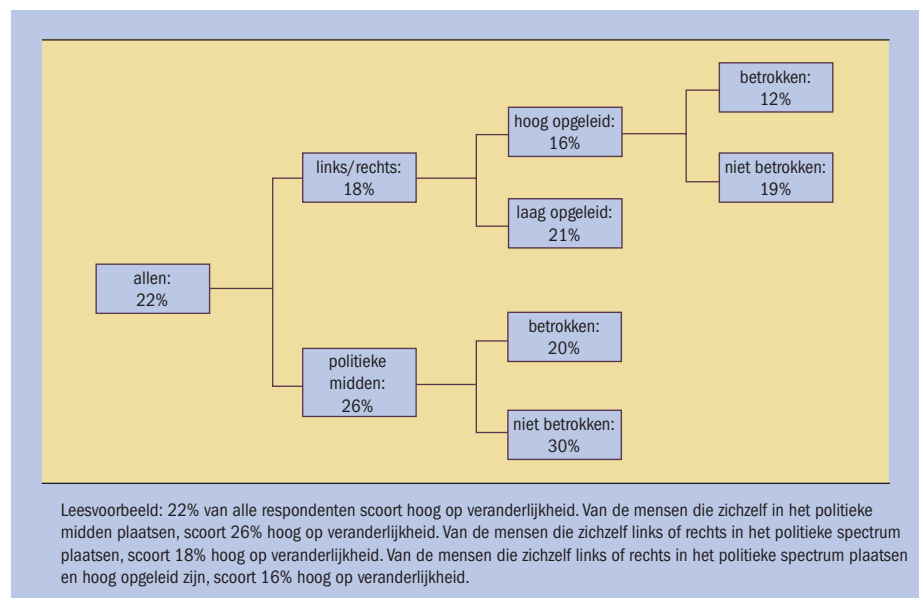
allen:
22%

links/rechts:
18%

hoog opgeleid:
16%

betrokken:
12%

niet betrokken:
19%

laag opgeleid:
21%

politieke
midden:
26%

betrokken:
20%

niet betrokken:
30%

Leesvoorbeeld: 22% van alle respondenten scoort hoog op veranderlijkheid. Van de mensen die zichzelf in het politieke midden plaatsen, scoort 26% hoog op veranderlijkheid. Van de mensen die zichzelf links of rechts in het politieke spectrum plaatsen, scoort 18% hoog op veranderlijkheid. Van de mensen die zichzelf links of rechts in het politieke spectrum plaatsen en hoog opgeleid zijn, scoort 16% hoog op veranderlijkheid.